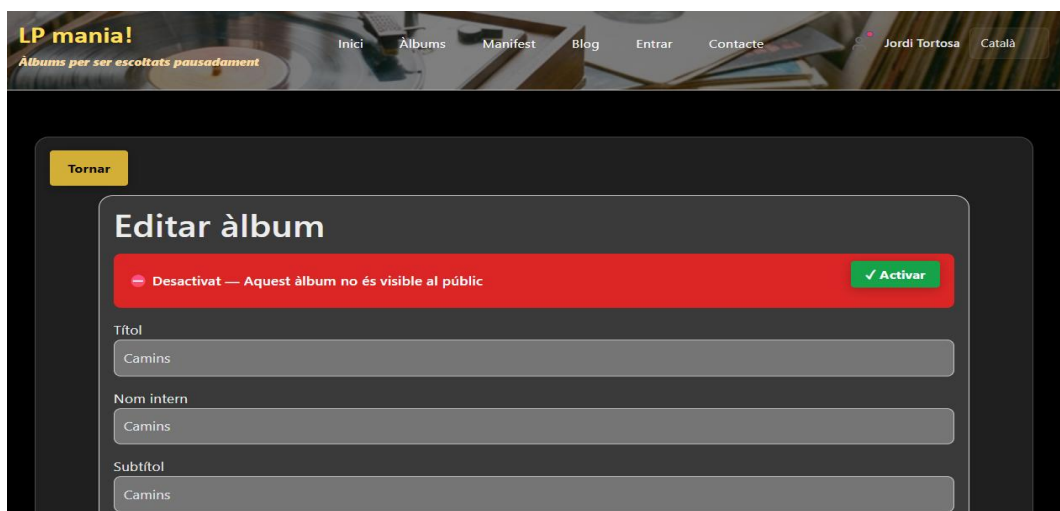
LP mania!
Àlbums per ser escoltats pausadament

Inici Àlbums Manifest Blog Entrar Contacte

Jordi Tortosa Català

Tornar

Editar àlbum

Desactivat — Aquest àlbum no és visible al públic

✓ Activar

Títol
Camins

Nom intern
Camins

Subtítol
Camins